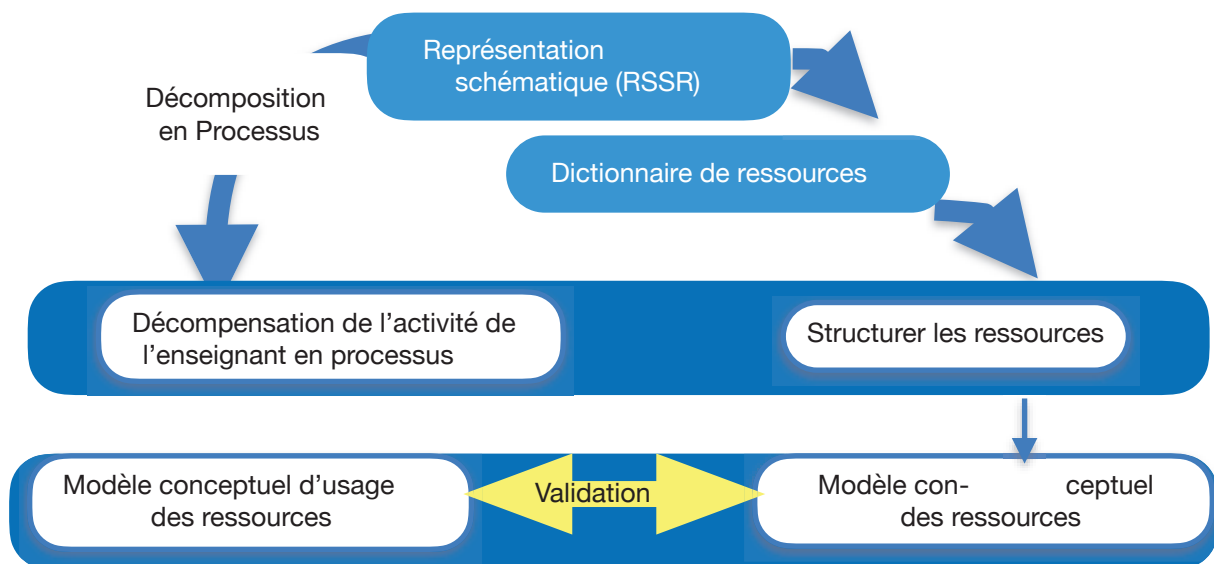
Représentation schématique (RSSR)

Décomposition en Processus

Dictionnaire de ressources

Décompensation de l'activité de l'enseignant en processus

Structurer les ressources

Modèle conceptuel d'usage des ressources

Validation

Modèle con- ceptuel des ressources